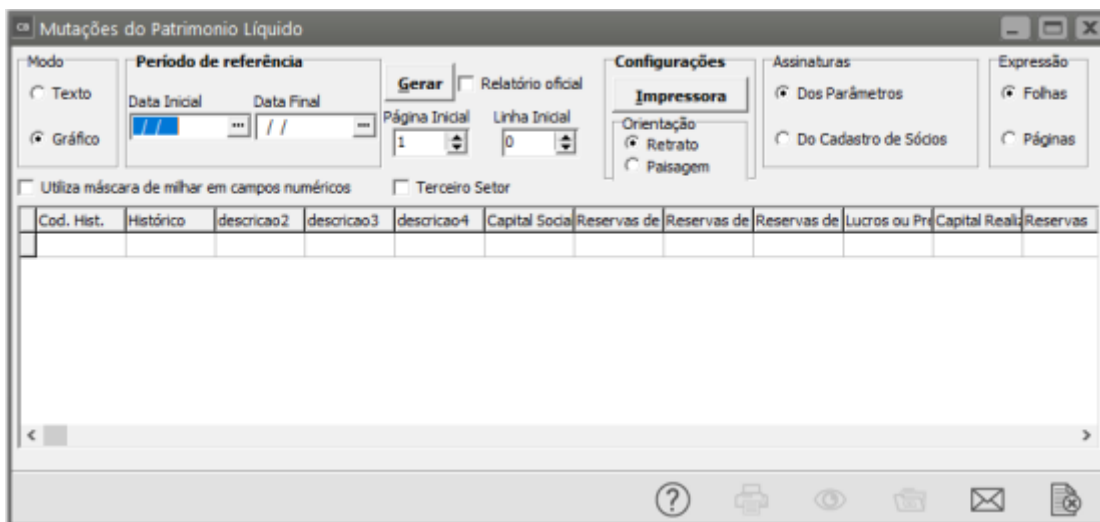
Mutações do Patrimonio Líquido

Modo
Texto
Gráfico

Período de referência
Data Inicial
/ /
Data Final
/ /

Gerar
Relatório oficial
Página Inicial
1
Linha Inicial
0

Configurações
Impressora
Orientação
Retrato
Paisagem

Assinaturas
Dos Parâmetros
Do Cadastro de Sócios

Expressão
Folhas
Páginas

Utiliza máscara de milhar em campos numéricos
Terceiro Setor

| Cod. Hist. | Histórico | descricao2 | descricao3 | descricao4 | Capital Social | Reservas de | Reservas de | Reservas de | Lucros ou Pr | Capital Realiz | Reservas |
|---|---|---|---|---|---|---|---|---|---|---|---|
| | | | | | | | | | | | |